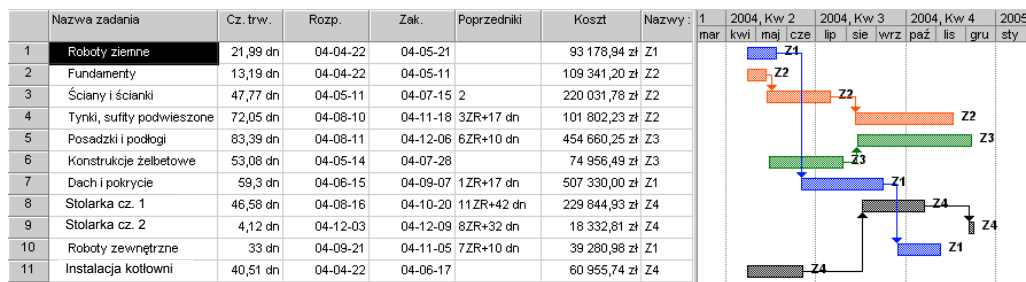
|  | Nazwa zadania | Cz. trw. | Rozp. | Zak. | Poprzedniki | Koszt | Nazwy |
|---|---|---|---|---|---|---|---|
| 1 | Roboty ziemne | 21,99 dn | 04-04-22 | 04-05-21 |  | 93 178,94 zł | Z1 |
| 2 | Fundamenty | 13,19 dn | 04-04-22 | 04-05-11 |  | 109 341,20 zł | Z2 |
| 3 | Ściany i ścianki | 47,77 dn | 04-05-11 | 04-07-15 | 2 | 220 031,78 zł | Z2 |
| 4 | Tynki, sufity podwieszone | 72,05 dn | 04-08-10 | 04-11-18 | 3ZR+17 dn | 101 802,23 zł | Z2 |
| 5 | Posadzki i podłogi | 83,39 dn | 04-08-11 | 04-12-06 | 6ZR+10 dn | 454 660,25 zł | Z3 |
| 6 | Konstrukcje żelbetowe | 53,08 dn | 04-05-14 | 04-07-28 |  | 74 956,49 zł | Z3 |
| 7 | Dach i pokrycie | 59,3 dn | 04-06-15 | 04-09-07 | 1ZR+17 dn | 507 330,00 zł | Z1 |
| 8 | Stolarka cz. 1 | 46,58 dn | 04-08-16 | 04-10-20 | 11ZR+42 dn | 229 844,93 zł | Z4 |
| 9 | Stolarka cz. 2 | 4,12 dn | 04-12-03 | 04-12-09 | 8ZR+32 dn | 18 332,81 zł | Z4 |
| 10 | Roboty zewnętrzne | 33 dn | 04-09-21 | 04-11-05 | 7ZR+10 dn | 39 280,98 zł | Z1 |
| 11 | Instalacja kotłowni | 40,51 dn | 04-04-22 | 04-06-17 |  | 60 955,74 zł | Z4 |

1 | 2004, Kw 2 | 2004, Kw 3 | 2004, Kw 4 | 2005
mar | kwi | maj | cze | lip | sie | wrz | paź | lis | gru | sty

Z1
Z2
Z2
Z2
Z3
Z3
Z1
Z4
Z4
Z1
Z4